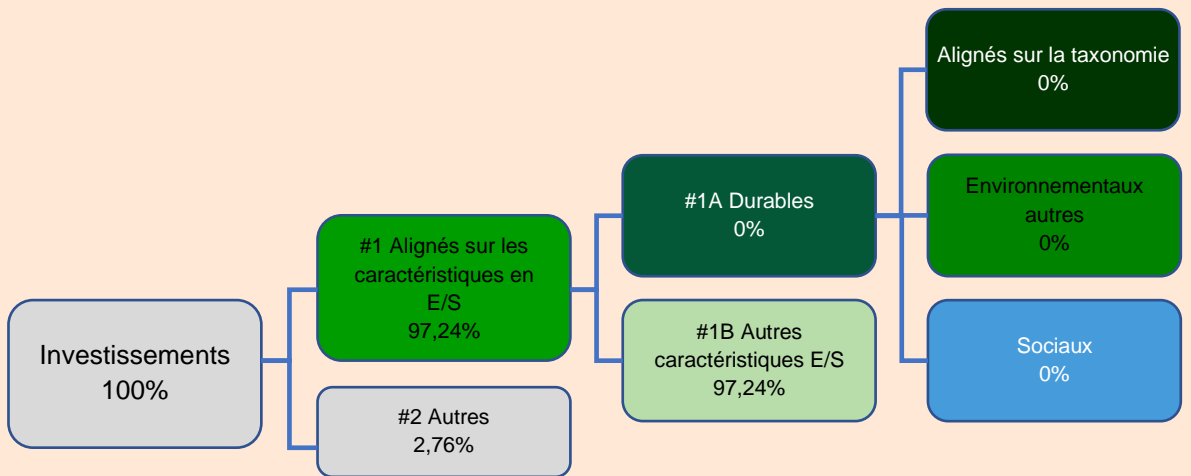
Investissements
100%

#1 Alignés sur les caractéristiques en E/S
97,24%

#2 Autres
2,76%

#1A Durables
0%

#1B Autres caractéristiques E/S
97,24%

Alignés sur la taxonomie
0%

Environnementaux autres
0%

Sociaux
0%